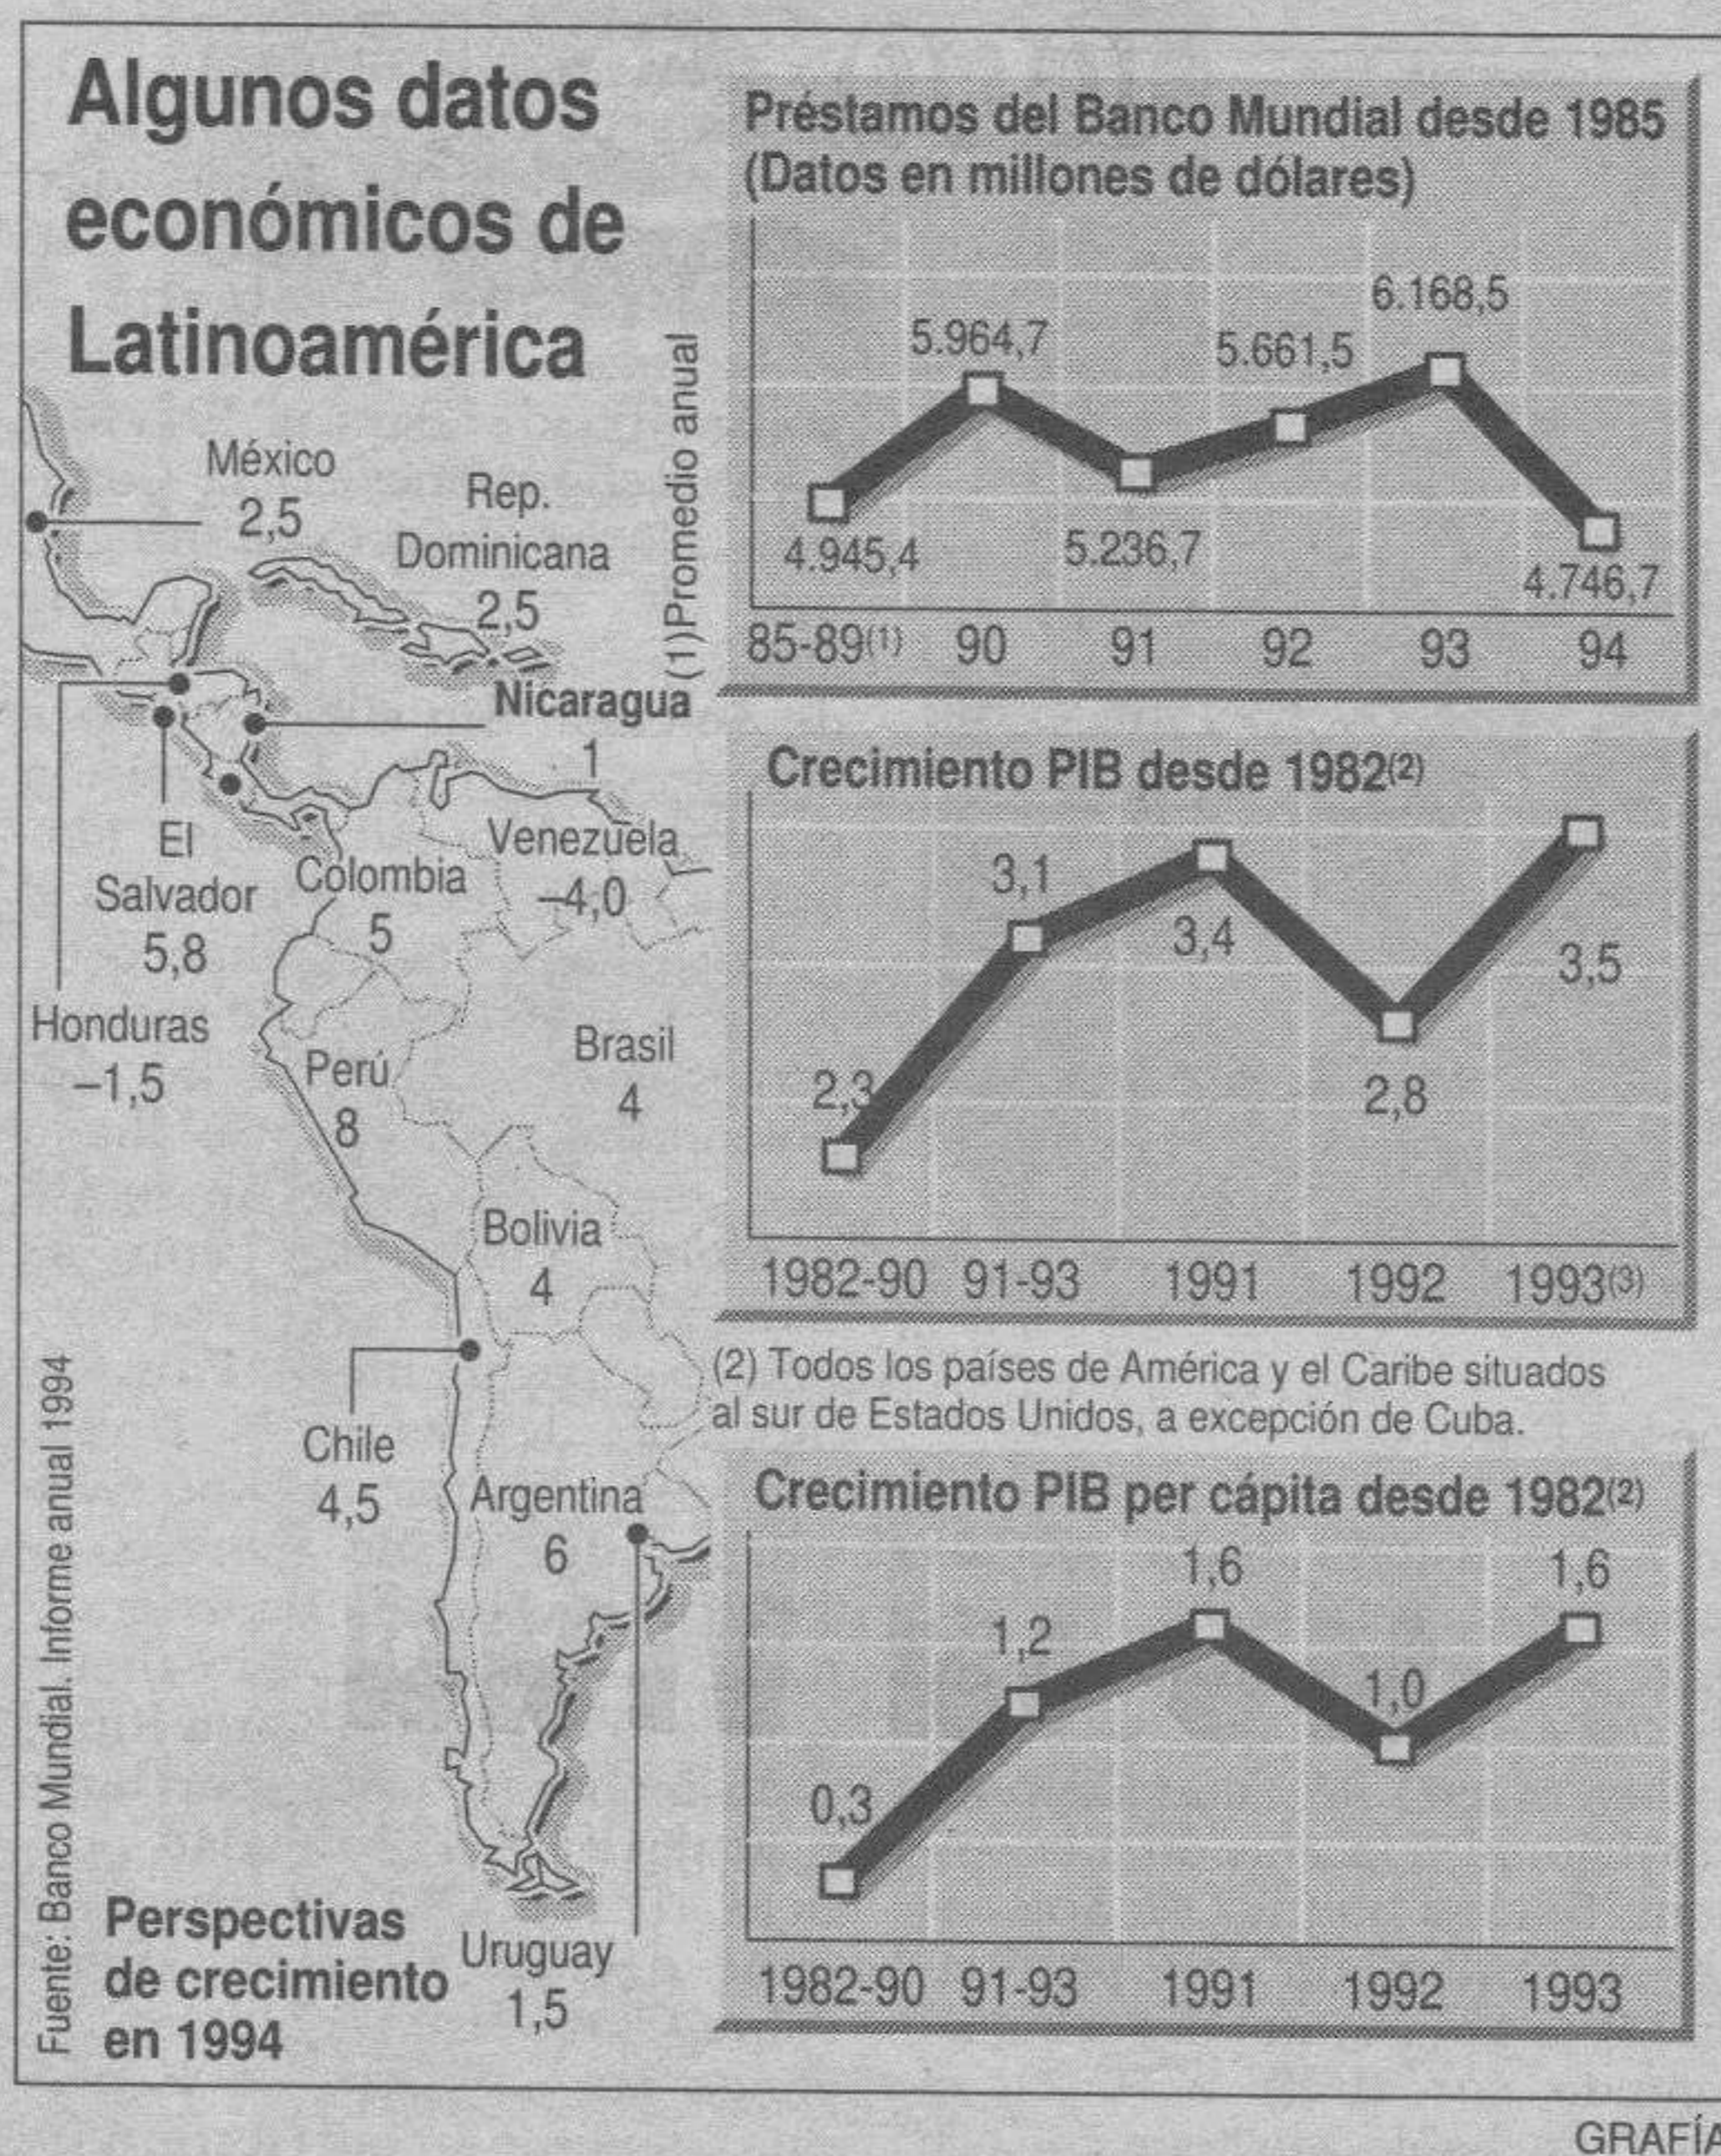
Algunos datos económicos de Latinoamérica

México
2,5
Rep. Dominicana
2,5
Nicaragua
1
El Salvador
5,8
Colombia
5
Venezuela
-4,0
Honduras
-1,5
Perú
8
Brasil
4
Bolivia
4
Chile
4,5
Argentina
6
Uruguay
1,5

Perspectivas de crecimiento en 1994

Fuente: Banco Mundial. Informe anual 1994

Préstamos del Banco Mundial desde 1985 (Datos en millones de dólares)

(1) Promedio anual

| 85-89$^{(1)}$ | 90 | 91 | 92 | 93 | 94 |
|---|---|---|---|---|---|
| 4.945,4 | 5.964,7 | 5.236,7 | 5.661,5 | 6.168,5 | 4.746,7 |

Crecimiento PIB desde 1982$^{(2)}$

| 1982-90 | 91-93 | 1991 | 1992 | 1993$^{(3)}$ |
|---|---|---|---|---|
| 2,3 | 3,1 | 3,4 | 2,8 | 3,5 |

(2) Todos los países de América y el Caribe situados al sur de Estados Unidos, a excepción de Cuba.

Crecimiento PIB per cápita desde 1982$^{(2)}$

| 1982-90 | 91-93 | 1991 | 1992 | 1993 |
|---|---|---|---|---|
| 0,3 | 1,2 | 1,6 | 1,0 | 1,6 |

GRAFÍA